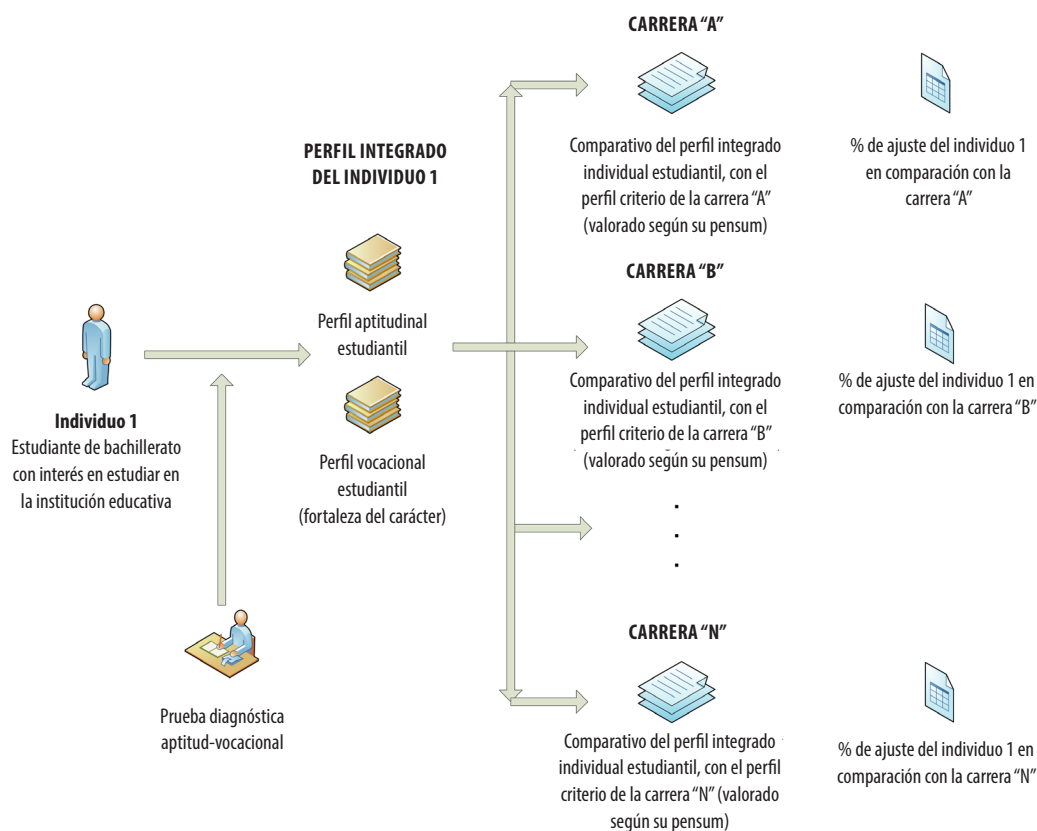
CARRERA "A"

Comparativo del perfil integrado individual estudiantil, con el perfil criterio de la carrera "A" (valorado según su pensum)

% de ajuste del individuo 1 en comparación con la carrera "A"

PERFIL INTEGRADO DEL INDIVIDUO 1

Perfil aptitudinal estudiantil

Perfil vocacional estudiantil (fortaleza del carácter)

CARRERA "B"

Comparativo del perfil integrado individual estudiantil, con el perfil criterio de la carrera "B" (valorado según su pensum)

% de ajuste del individuo 1 en comparación con la carrera "B"

Individuo 1
Estudiante de bachillerato con interés en estudiar en la institución educativa

.
.
.

CARRERA "N"

Comparativo del perfil integrado individual estudiantil, con el perfil criterio de la carrera "N" (valorado según su pensum)

% de ajuste del individuo 1 en comparación con la carrera "N"

Prueba diagnóstica aptitud-vocacional